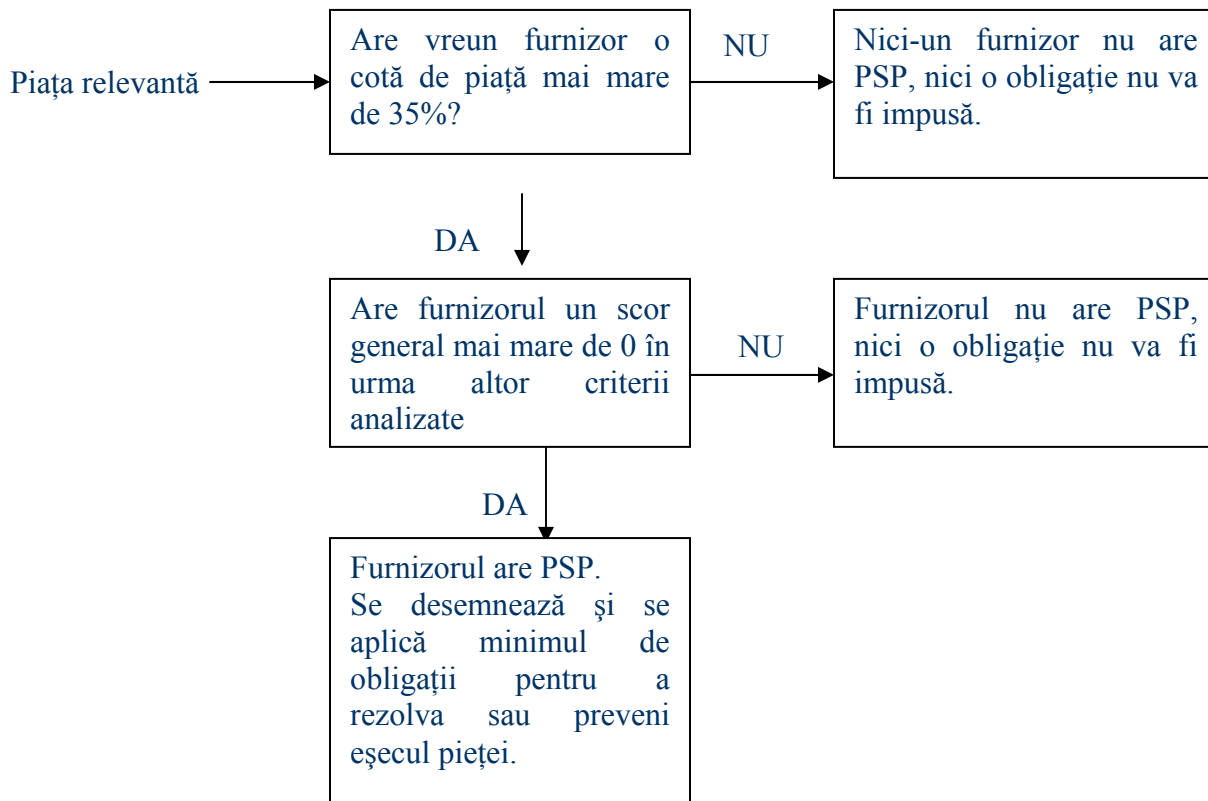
Piața relevantă

Are vreun furnizor o cotă de piață mai mare de 35%?

NU

Nici-un furnizor nu are PSP, nici o obligație nu va fi impusă.

DA

Are furnizorul un scor general mai mare de 0 în urma altor criterii analizate

NU

Furnizorul nu are PSP, nici o obligație nu va fi impusă.

DA

Furnizorul are PSP.
Se desemnează şi se aplică minimul de obligații pentru a rezolva sau preveni eşecul pieței.